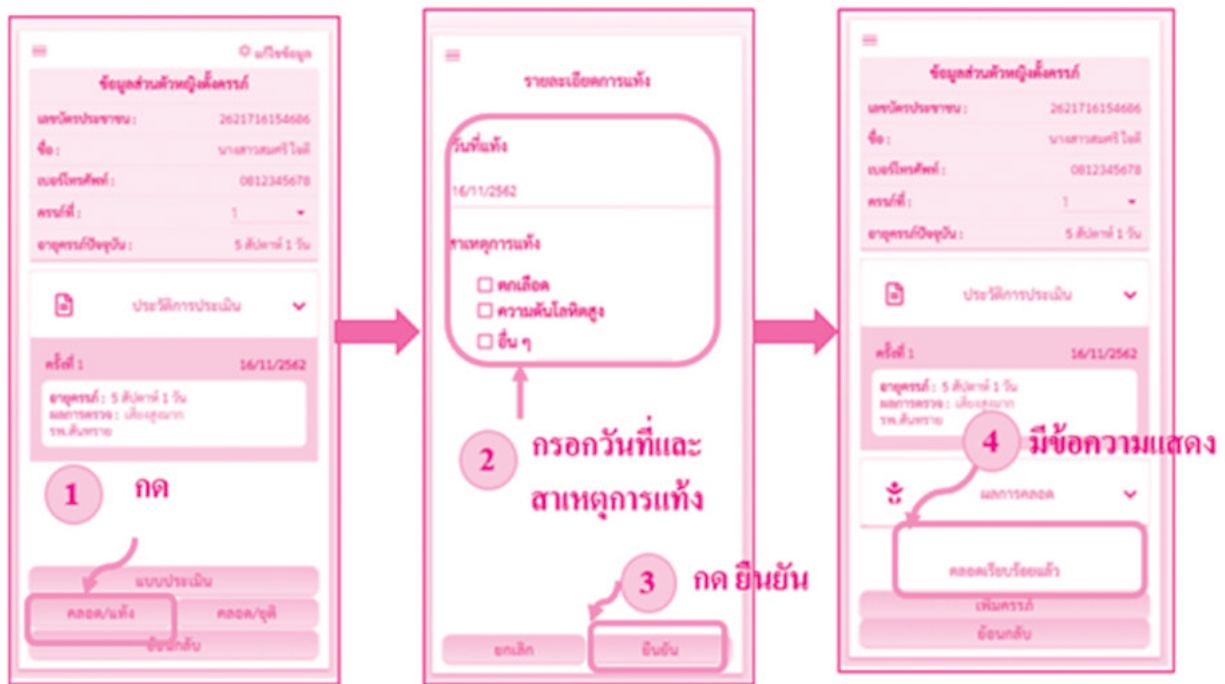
แก้ไขข้อมูล

ข้อมูลส่วนตัวหญิงตั้งครรภ์

เลขบัตรประชาชน : 2621716154686

ชื่อ : นางสาวสมศรี ใจดี

เบอร์โทรศัพท์ : 0812345678

ครรภ์ที่ : 1

อายุครรภ์ปัจจุบัน : 5 สัปดาห์ 1 วัน

ประวัติการประเมิน

ครั้งที่ 1 16/11/2562

อายุครรภ์ : 5 สัปดาห์ 1 วัน
ผลการตรวจ : เสี่ยงสูงมาก
รพ.สันทราย

1 กด

แบบประเมิน

คลอด/แท้ง

คลอด/ยุติ

ย้อนกลับ

รายละเอียดการแท้ง

วันที่แท้ง

16/11/2562

สาเหตุการแท้ง

ตกเลือด

ความดันโลหิตสูง

อื่น ๆ

2 กรอกวันที่และสาเหตุการแท้ง

3 กด ยืนยัน

ยกเลิก

ยืนยัน

ข้อมูลส่วนตัวหญิงตั้งครรภ์

เลขบัตรประชาชน : 2621716154686

ชื่อ : นางสาวสมศรี ใจดี

เบอร์โทรศัพท์ : 0812345678

ครรภ์ที่ : 1

อายุครรภ์ปัจจุบัน : 5 สัปดาห์ 1 วัน

ประวัติการประเมิน

ครั้งที่ 1 16/11/2562

อายุครรภ์ : 5 สัปดาห์ 1 วัน
ผลการตรวจ : เสี่ยงสูงมาก
รพ.สันทราย

4 มีข้อความแสดง

ผลการคลอด

คลอดเรียบร้อยแล้ว

เพิ่มครรภ์

ย้อนกลับ